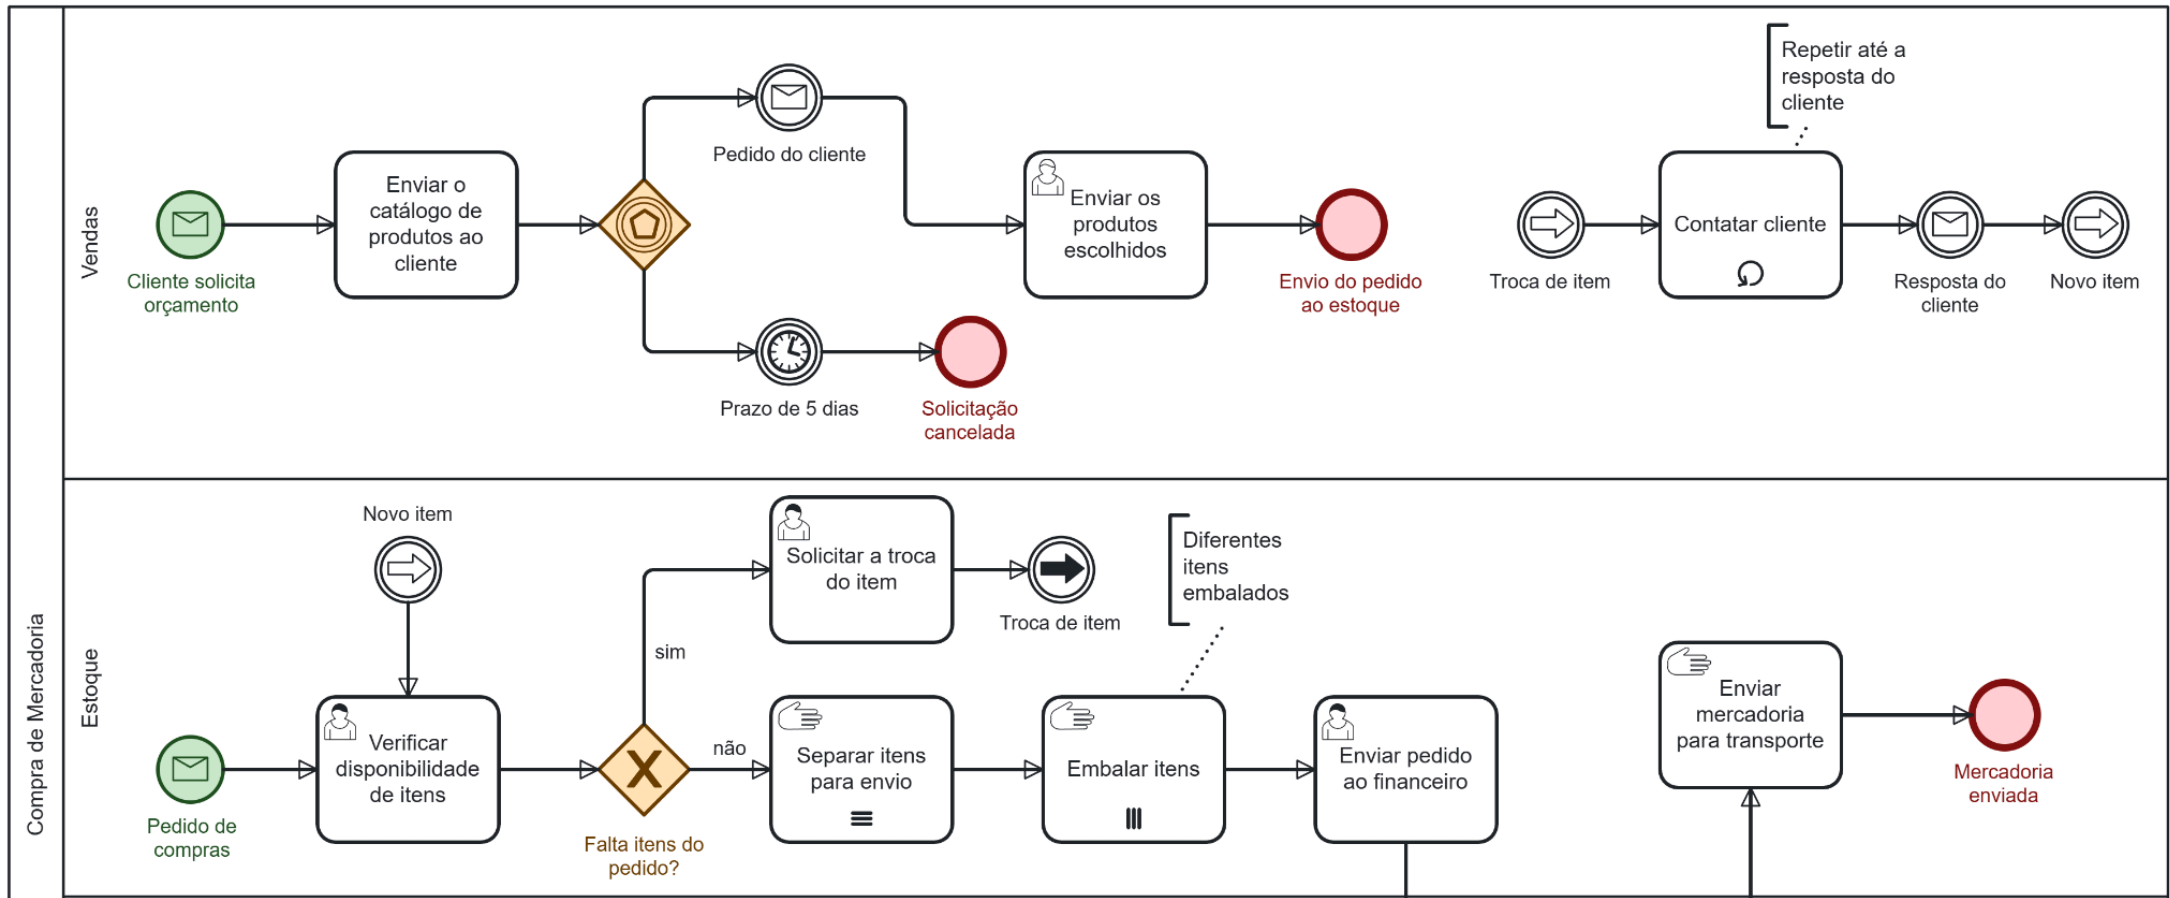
Compra de Mercadoria

Vendas

Cliente solicita orçamento

Enviar o catálogo de produtos ao cliente

Pedido do cliente

Prazo de 5 dias

Solicitação cancelada

Enviar os produtos escolhidos

Envio do pedido ao estoque

Repetir até a resposta do cliente

Troca de item

Contatar cliente

Resposta do cliente

Novo item

Estoque

Novo item

Pedido de compras

Verificar disponibilidade de itens

Falta itens do pedido?

sim

não

Solicitar a troca do item

Troca de item

Diferentes itens embalados

Separar itens para envio

Embalar itens

Enviar pedido ao financeiro

Enviar mercadoria para transporte

Mercadoria enviada